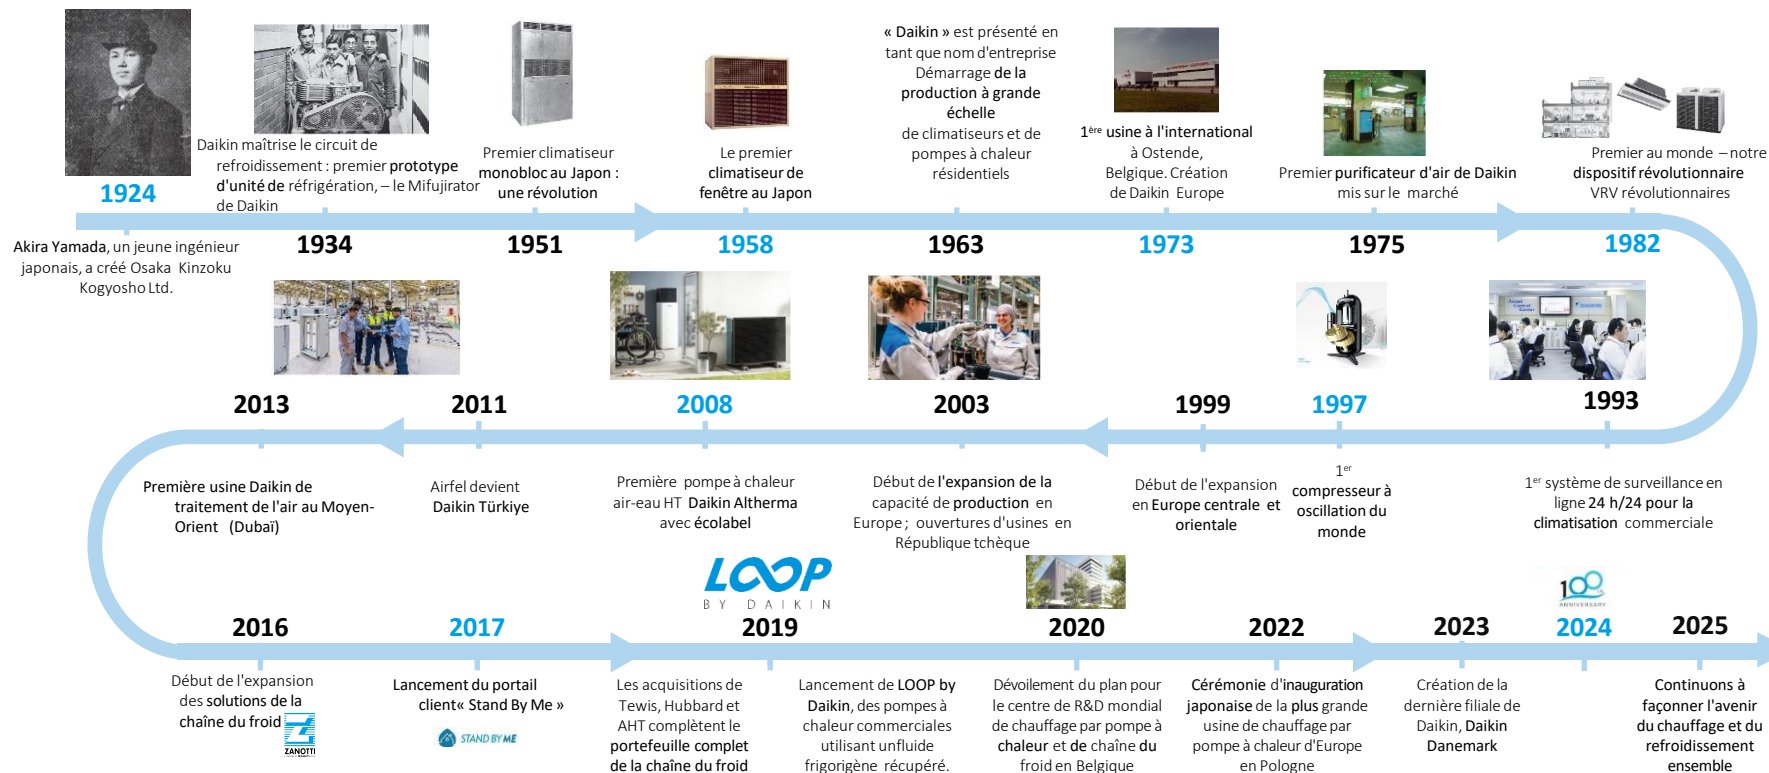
1924

Akira Yamada, un jeune ingénieur japonais, a créé Osaka Kinzoku Kogyosho Ltd.

Daikin maîtrise le circuit de refroidissement : premier prototype d'unité de réfrigération, – le Mifujirator de Daikin

1934

Premier climatiseur monobloc au Japon : une révolution

1951

Le premier climatiseur de fenêtre au Japon

1958

« Daikin » est présenté en tant que nom d'entreprise
Démarrage de la production à grande échelle de climatiseurs et de pompes à chaleur résidentiels

1963

1ère usine à l'international à Ostende, Belgique. Création de Daikin Europe

1973

Premier purificateur d'air de Daikin mis sur le marché

1975

Premier au monde – notre dispositif révolutionnaire VRV révolutionnaires

1982

2013

Première usine Daikin de traitement de l'air au Moyen-Orient (Dubaï)

2011

Airfel devient Daikin Türkiye

2008

Première pompe à chaleur air-eau HT Daikin Altherma avec écolabel

2003

Début de l'expansion de la capacité de production en Europe ; ouvertures d'usines en République tchèque

1999

Début de l'expansion en Europe centrale et orientale

1997

1er compresseur à oscillation du monde

1993

1er système de surveillance en ligne 24 h/24 pour la climatisation commerciale

LOOP BY DAIKIN

100 ANNIVERSARY

2016

Début de l'expansion des solutions de la chaîne du froid

ZANOTTI

2017

Lancement du portail client« Stand By Me »

STAND BY ME

Les acquisitions de Tewis, Hubbard et AHT complètent le portefeuille complet de la chaîne du froid

2019

Lancement de LOOP by Daikin, des pompes à chaleur commerciales utilisant unfluide frigorigène récupéré.

2020

Dévoilement du plan pour le centre de R&D mondial de chauffage par pompe à chaleur et de chaîne du froid en Belgique

2022

Cérémonie d'inauguration japonaise de la plus grande usine de chauffage par pompe à chaleur d'Europe en Pologne

2023

Création de la dernière filiale de Daikin, Daikin Danemark

2024

2025

Continuons à façonner l'avenir du chauffage et du refroidissement ensemble